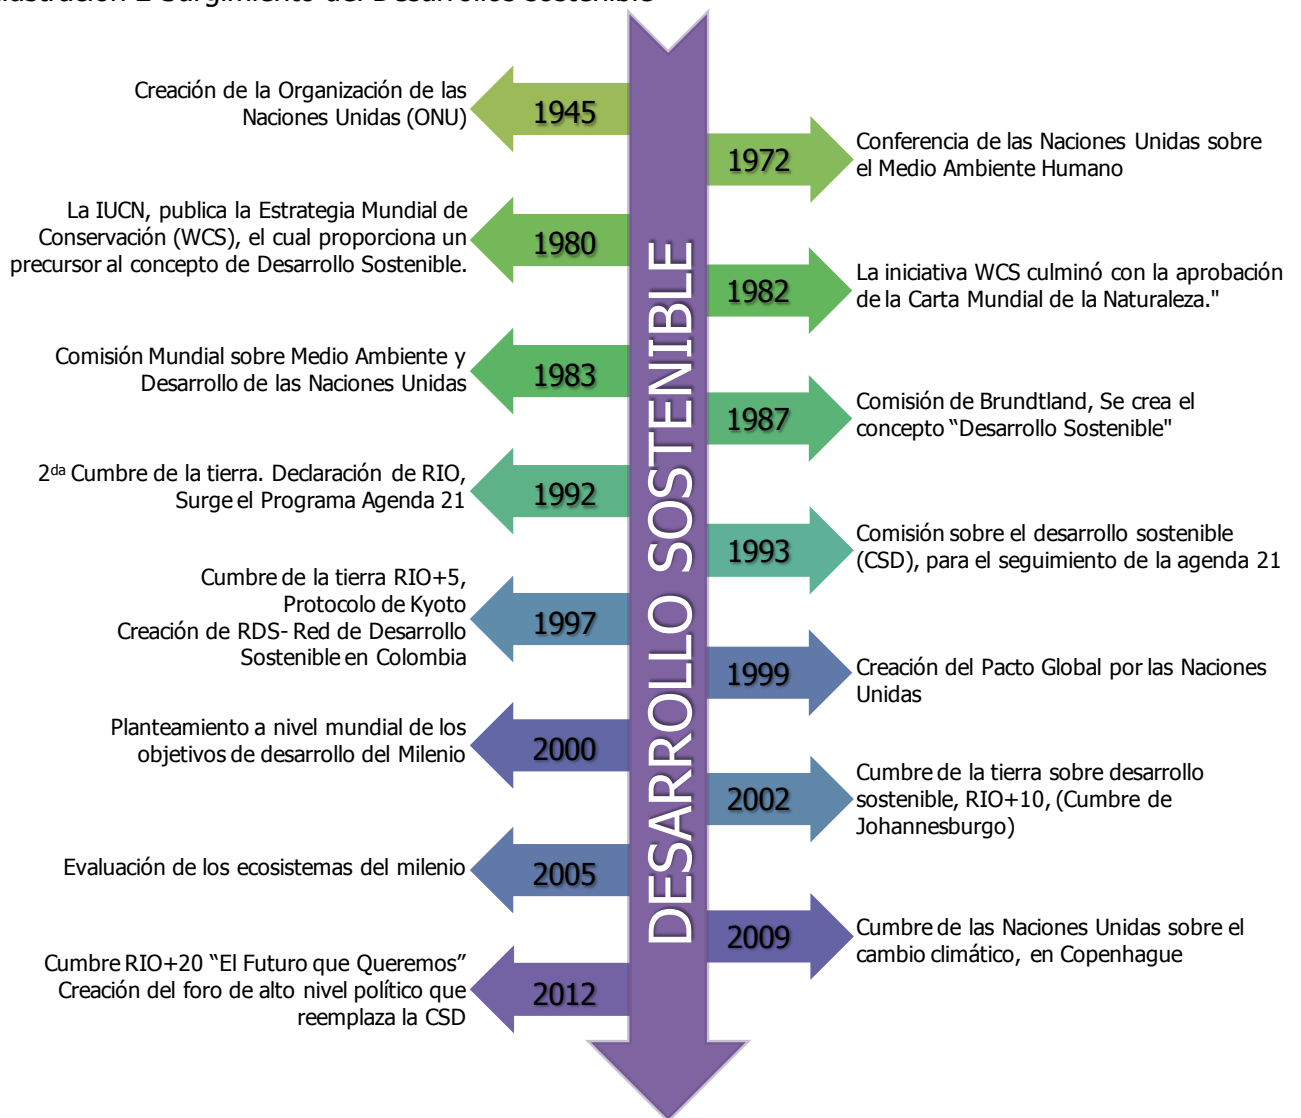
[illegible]

DESARROLLO SOSTENIBLE

1945
Creación de la Organización de las Naciones Unidas (ONU)

1972
Conferencia de las Naciones Unidas sobre el Medio Ambiente Humano

1980
La IUCN, publica la Estrategia Mundial de Conservación (WCS), el cual proporciona un precursor al concepto de Desarrollo Sostenible.

1982
La iniciativa WCS culminó con la aprobación de la Carta Mundial de la Naturaleza."

1983
Comisión Mundial sobre Medio Ambiente y Desarrollo de las Naciones Unidas

1987
Comisión de Brundtland, Se crea el concepto "Desarrollo Sostenible"

1992
2$^{da}$ Cumbre de la tierra. Declaración de RIO, Surge el Programa Agenda 21

1993
Comisión sobre el desarrollo sostenible (CSD), para el seguimiento de la agenda 21

1997
Cumbre de la tierra RIO+5, Protocolo de Kyoto Creación de RDS- Red de Desarrollo Sostenible en Colombia

1999
Creación del Pacto Global por las Naciones Unidas

2000
Planteamiento a nivel mundial de los objetivos de desarrollo del Milenio

2002
Cumbre de la tierra sobre desarrollo sostenible, RIO+10, (Cumbre de Johannesburgo)

2005
Evaluación de los ecosistemas del milenio

2009
Cumbre de las Naciones Unidas sobre el cambio climático, en Copenhague

2012
Cumbre RIO+20 "El Futuro que Queremos" Creación del foro de alto nivel político que reemplaza la CSD